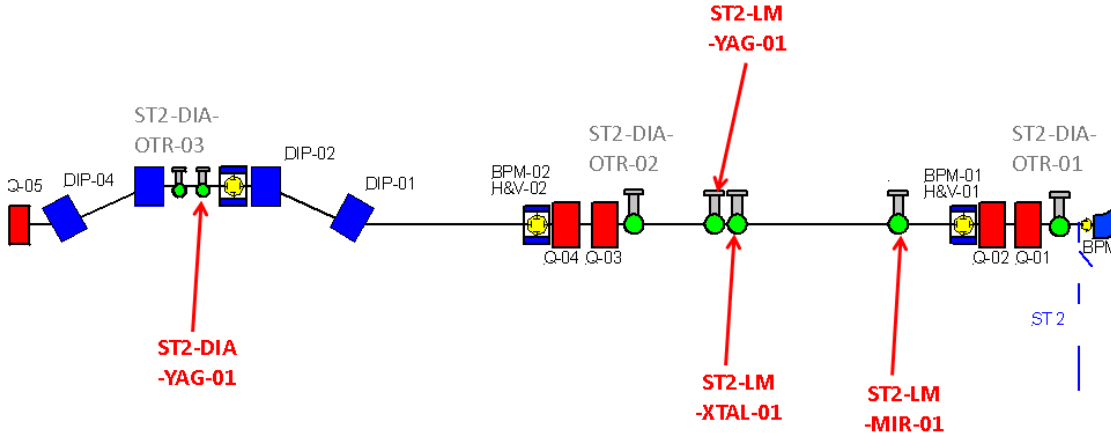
ST2-LM
-YAG-01

ST2-DIA-
OTR-03

DIP-02

Q-05

DIP-04

DIP-01

BPM-02
H&V-02

ST2-DIA-
OTR-02

ST2-DIA-
OTR-01

BPM-01
H&V-01

Q-04 Q-03

Q-02 Q-01

BPM

ST 2

ST2-DIA
-YAG-01

ST2-LM
-XTAL-01

ST2-LM
-MIR-01